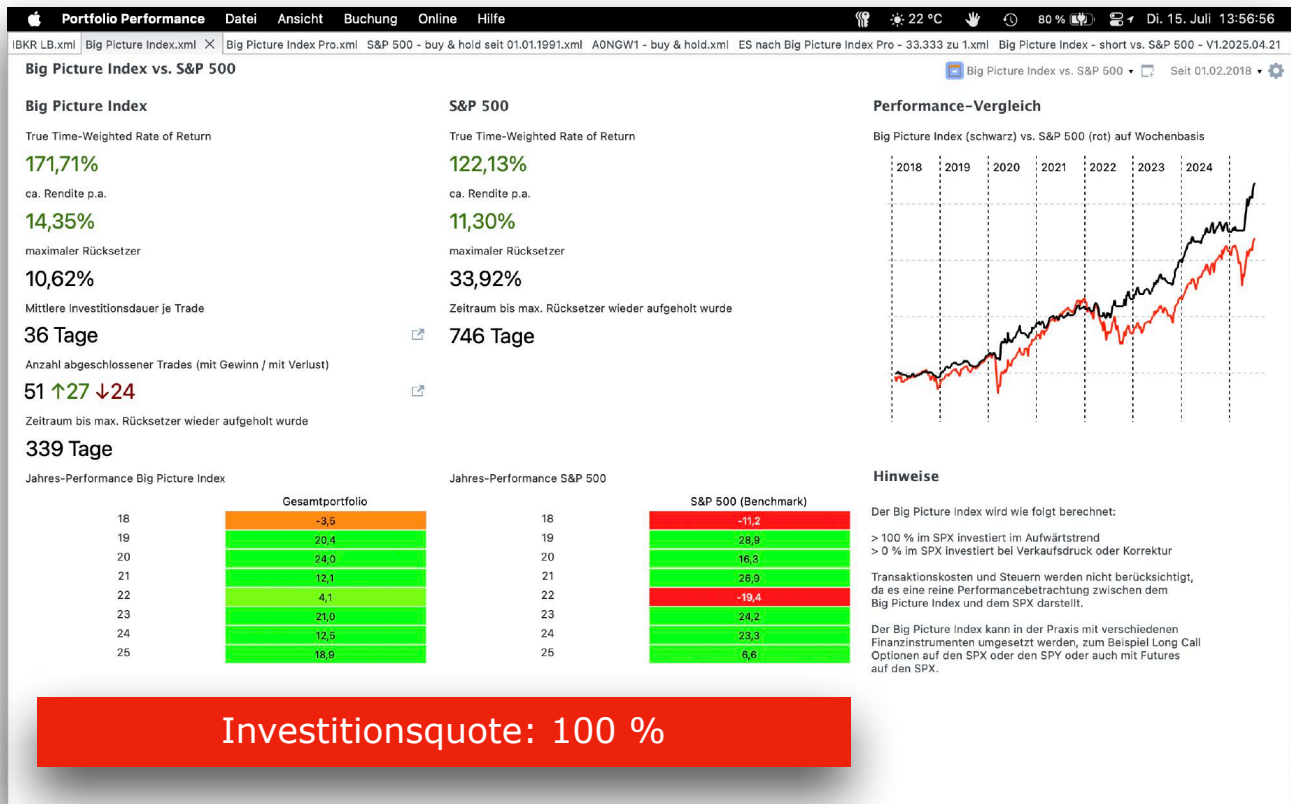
Portfolio Performance Datei Ansicht Buchung Online Hilfe 22 °C 80 % Di. 15. Juli 13:56:56

IBKR LB.xml | Big Picture Index.xml | Big Picture Index Pro.xml | S&P 500 - buy & hold seit 01.01.1991.xml | A0NGW1 - buy & hold.xml | ES nach Big Picture Index Pro - 33.333 zu 1.xml | Big Picture Index - short vs. S&P 500 - V1.2025.04.21

Big Picture Index vs. S&P 500

Big Picture Index vs. S&P 500 ▾ Seit 01.02.2018 ▾

Big Picture Index

True Time-Weighted Rate of Return

171,71%

ca. Rendite p.a.

14,35%

maximaler Rücksetzer

10,62%

Mittlere Investitionsdauer je Trade

36 Tage

Anzahl abgeschlossener Trades (mit Gewinn / mit Verlust)

51 ↑27 ↓24

Zeitraum bis max. Rücksetzer wieder aufgeholt wurde

339 Tage

S&P 500

True Time-Weighted Rate of Return

122,13%

ca. Rendite p.a.

11,30%

maximaler Rücksetzer

33,92%

Zeitraum bis max. Rücksetzer wieder aufgeholt wurde

746 Tage

Performance-Vergleich

Big Picture Index (schwarz) vs. S&P 500 (rot) auf Wochenbasis

2018 2019 2020 2021 2022 2023 2024

Jahres-Performance Big Picture Index

| | Gesamtportfolio |
|---|---|
| 18 | -3,5 |
| 19 | 20,4 |
| 20 | 24,0 |
| 21 | 12,1 |
| 22 | 4,1 |
| 23 | 21,0 |
| 24 | 12,5 |
| 25 | 18,9 |

Jahres-Performance S&P 500

| | S&P 500 (Benchmark) |
|---|---|
| 18 | -11,2 |
| 19 | 28,9 |
| 20 | 16,3 |
| 21 | 26,9 |
| 22 | -19,4 |
| 23 | 24,2 |
| 24 | 23,3 |
| 25 | 6,6 |

Hinweise

Der Big Picture Index wird wie folgt berechnet:

> 100 % im SPX investiert im Aufwärtstrend
> 0 % im SPX investiert bei Verkaufsdruck oder Korrektur

Transaktionskosten und Steuern werden nicht berücksichtigt, da es eine reine Performancebetrachtung zwischen dem Big Picture Index und dem SPX darstellt.

Der Big Picture Index kann in der Praxis mit verschiedenen Finanzinstrumenten umgesetzt werden, zum Beispiel Long Call Optionen auf den SPX oder den SPY oder auch mit Futures auf den SPX.

Investitionsquote: 100 %